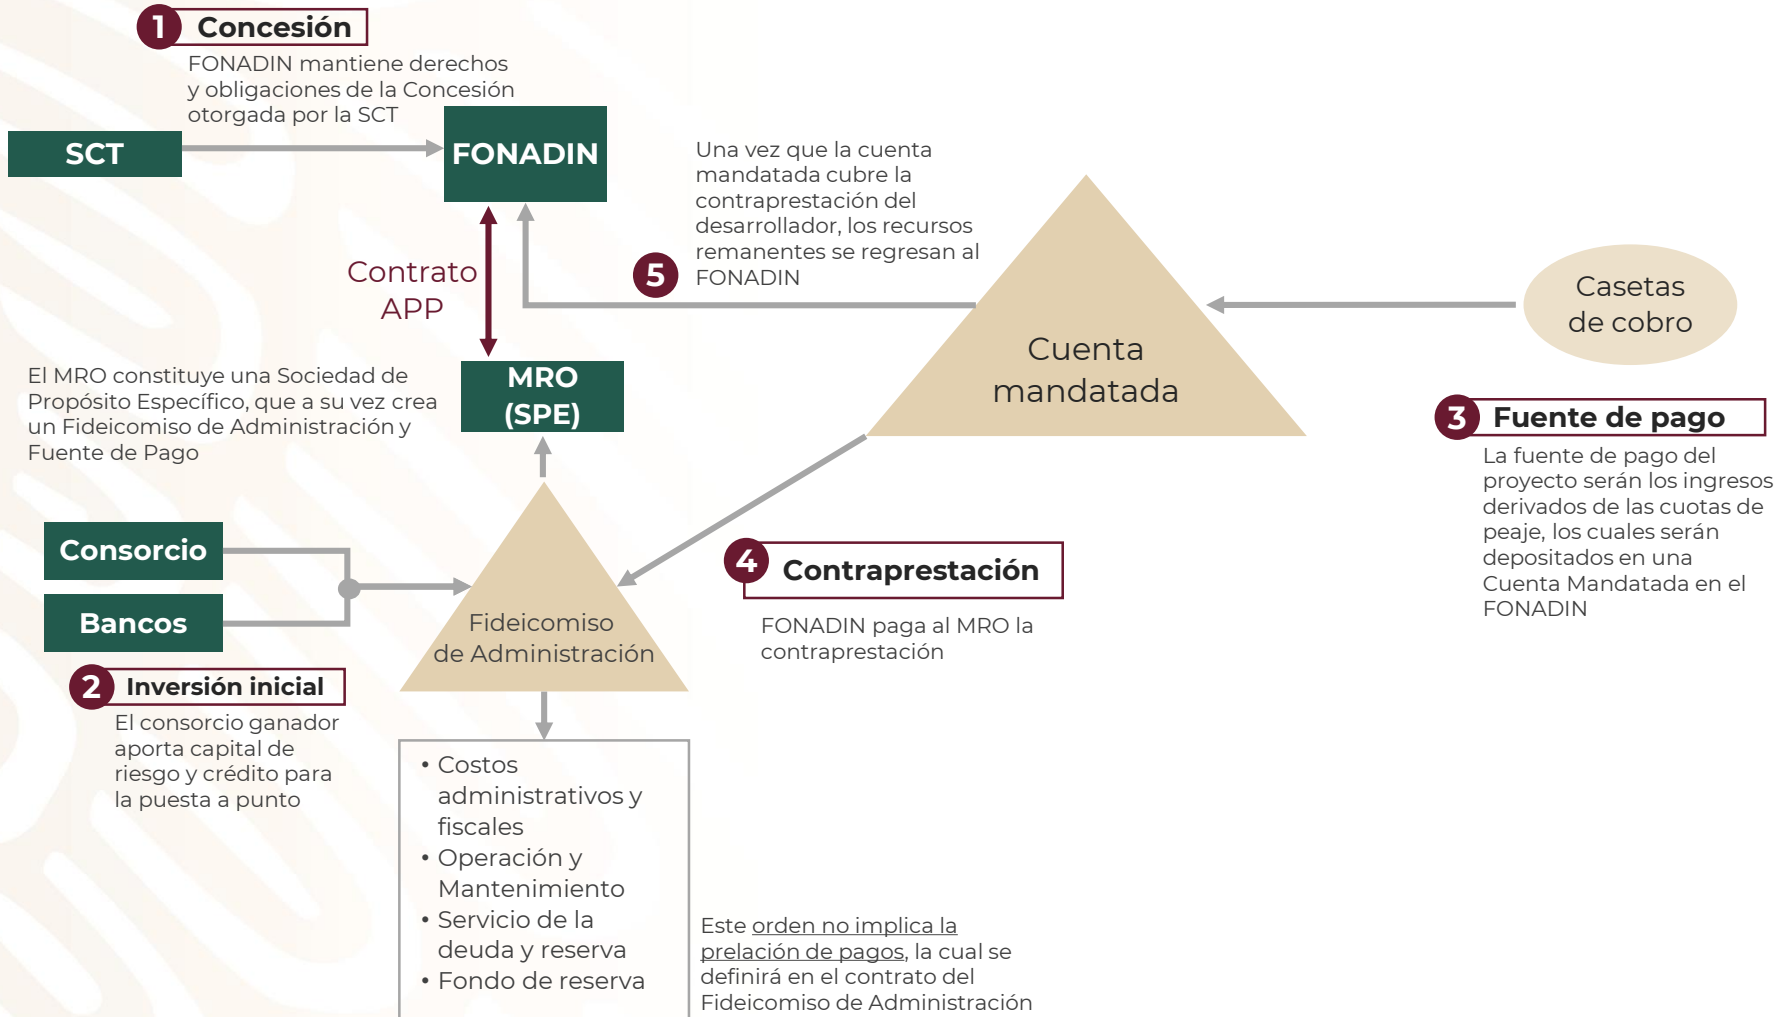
1 Concesión

FONADIN mantiene derechos y obligaciones de la Concesión otorgada por la SCT

SCT

FONADIN

Una vez que la cuenta mandatada cubre la contraprestación del desarrollador, los recursos remanentes se regresan al FONADIN

5

Contrato APP

Cuenta mandatada

Casetas de cobro

El MRO constituye una Sociedad de Propósito Específico, que a su vez crea un Fideicomiso de Administración y Fuente de Pago

MRO (SPE)

3 Fuente de pago

La fuente de pago del proyecto serán los ingresos derivados de las cuotas de peaje, los cuales serán depositados en una Cuenta Mandatada en el FONADIN

Consorcio

Bancos

4 Contraprestación

FONADIN paga al MRO la contraprestación

Fideicomiso de Administración

2 Inversión inicial

El consorcio ganador aporta capital de riesgo y crédito para la puesta a punto

• Costos administrativos y fiscales
• Operación y Mantenimiento
• Servicio de la deuda y reserva
• Fondo de reserva

Este orden no implica la prelación de pagos, la cual se definirá en el contrato del Fideicomiso de Administración